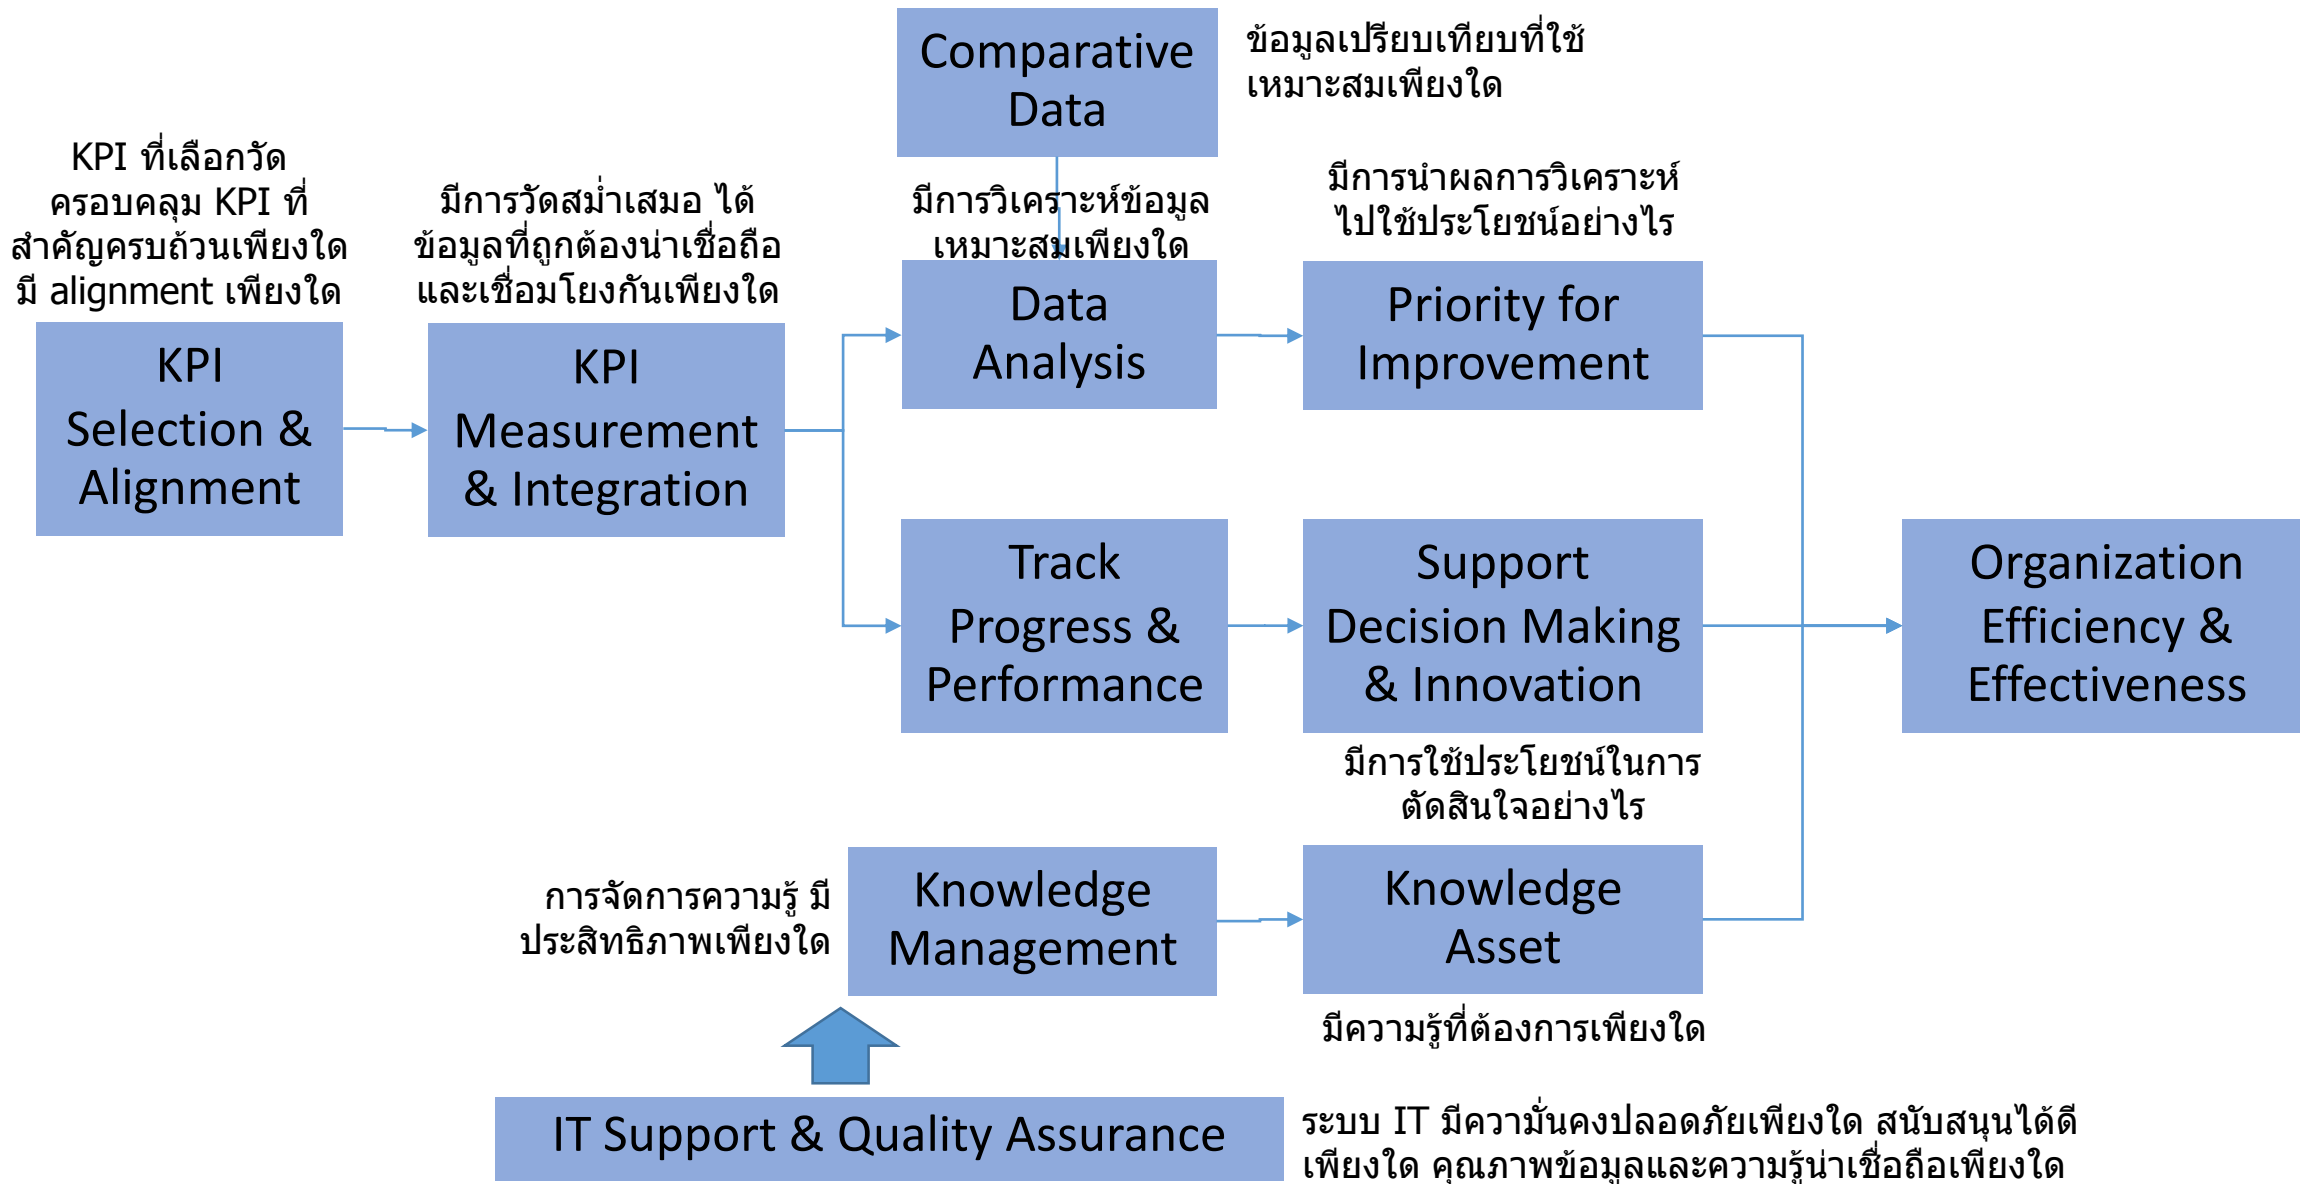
Comparative Data

ข้อมูลเปรียบเทียบที่ใช้เหมาะสมเพียงใด

KPI ที่เลือกวัด ครอบคลุม KPI ที่สำคัญครบถ้วนเพียงใด มี alignment เพียงใด

มีการวัดสม่ำเสมอ ได้ข้อมูลที่ถูกต้องน่าเชื่อถือ และเชื่อมโยงกันเพียงใด

มีการวิเคราะห์ข้อมูลเหมาะสมเพียงใด

มีการนำผลการวิเคราะห์ไปใช้ประโยชน์อย่างไร

KPI Selection & Alignment

KPI Measurement & Integration

Data Analysis

Priority for Improvement

Track Progress & Performance

Support Decision Making & Innovation

Organization Efficiency & Effectiveness

มีการใช้ประโยชน์ในการตัดสินใจอย่างไร

การจัดการความรู้ มีประสิทธิภาพเพียงใด

Knowledge Management

Knowledge Asset

มีความรู้ที่ต้องการเพียงใด

IT Support & Quality Assurance

ระบบ IT มีความมั่นคงปลอดภัยเพียงใด สนับสนุนได้ดีเพียงใด คุณภาพข้อมูลและความรู้น่าเชื่อถือเพียงใด